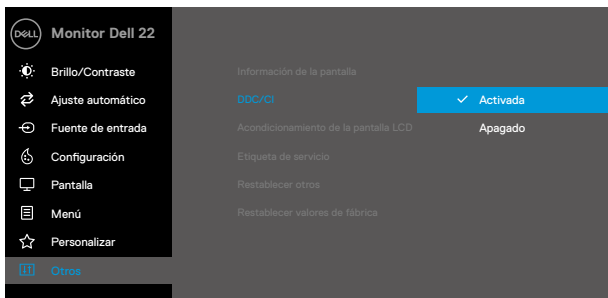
DELL Monitor Dell 22

Brillo/Contraste
Ajuste automático
Fuente de entrada
Configuración
Pantalla
Menú
Personalizar
Otros

Información de la pantalla
DDC/CI
Acondicionamiento de la pantalla LCD
Etiqueta de servicio
Restablecer otros
Restablecer valores de fábrica

✓ Activada
Apagado